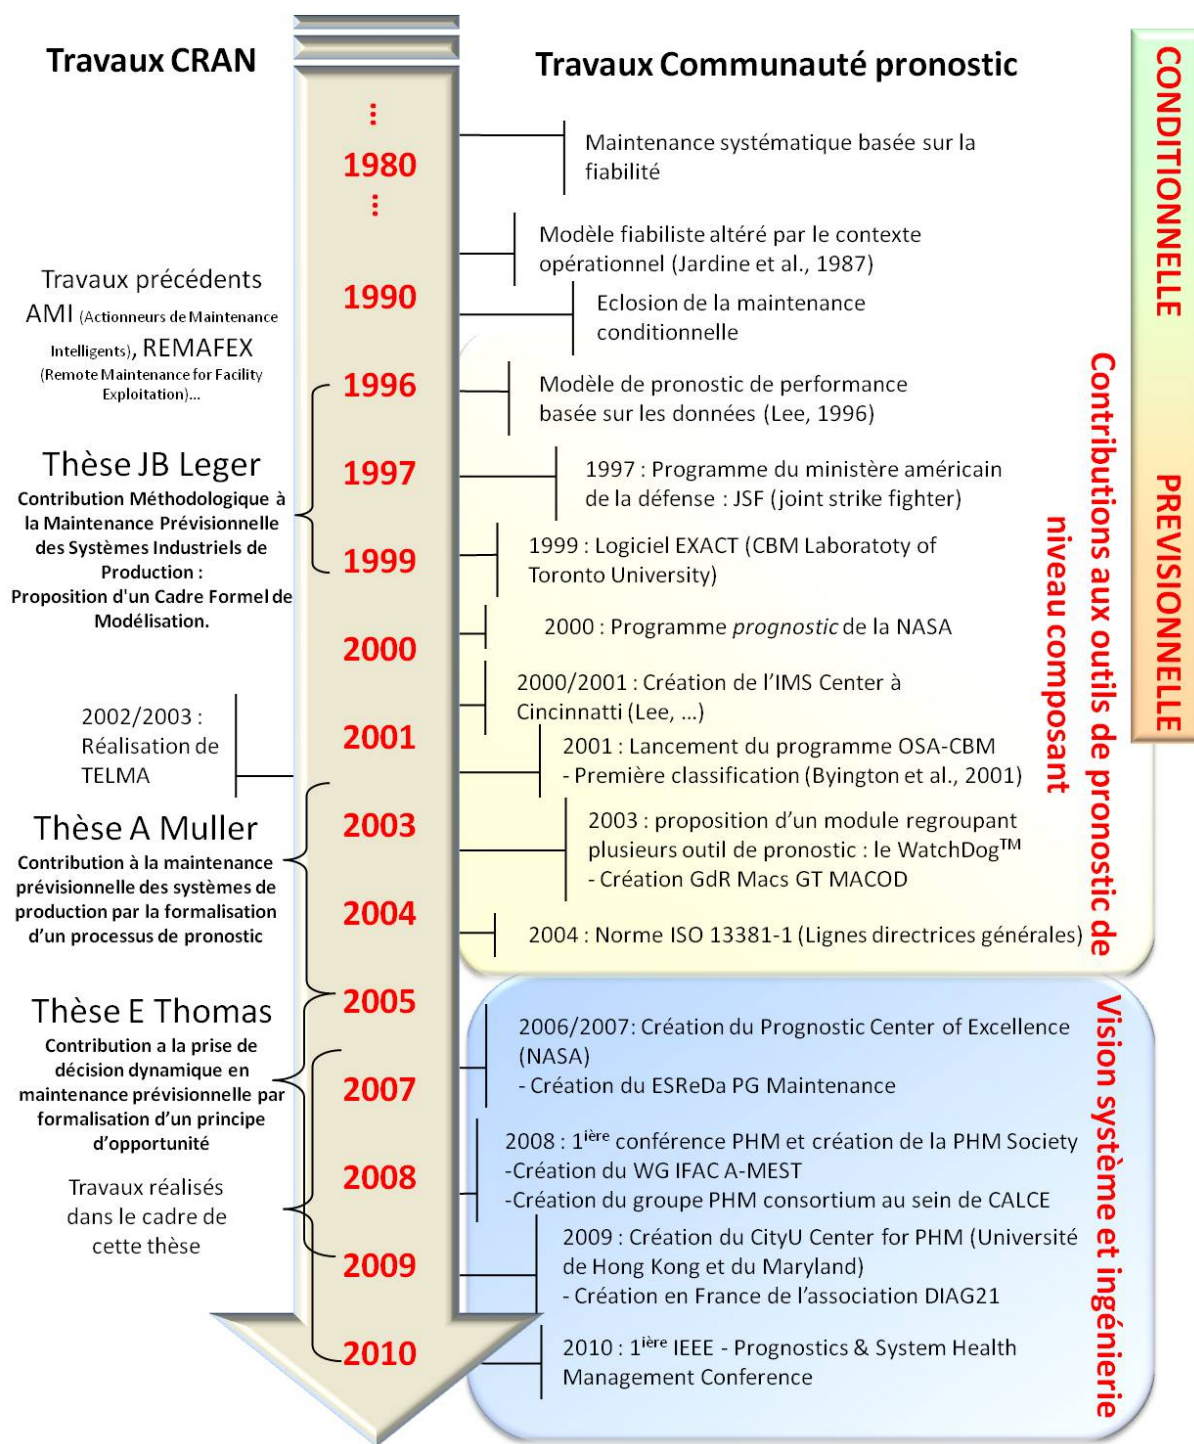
Travaux CRAN

Travaux Communauté pronostic

CONDITIONNELLE

PREVISIONNELLE

⋮
1980
⋮
1990
1996
1997
1999
2000
2001
2003
2004
2005
2007
2008
2009
2010

Maintenance systématique basée sur la fiabilité

Modèle fiabiliste altéré par le contexte opérationnel (Jardine et al., 1987)

Eclosion de la maintenance conditionnelle

Modèle de pronostic de performance basée sur les données (Lee, 1996)

1997 : Programme du ministère américain de la défense : JSF (joint strike fighter)

1999 : Logiciel EXACT (CBM Laboratoty of Toronto University)

2000 : Programme *prognostic* de la NASA

2000/2001 : Création de l'IMS Center à Cincinnatti (Lee, …)

2001 : Lancement du programme OSA-CBM
- Première classification (Byington et al., 2001)

2003 : proposition d'un module regroupant plusieurs outil de pronostic : le WatchDog$^{TM}$
- Création GdR Macs GT MACOD

2004 : Norme ISO 13381-1 (Lignes directrices générales)

Contributions aux outils de pronostic de niveau composant

2006/2007: Création du Prognostic Center of Excellence (NASA)
- Création du ESReDa PG Maintenance

2008 : 1$^{ière}$ conférence PHM et création de la PHM Society
-Création du WG IFAC A-MEST
-Création du groupe PHM consortium au sein de CALCE

2009 : Création du CityU Center for PHM (Université de Hong Kong et du Maryland)
- Création en France de l'association DIAG21

2010 : 1$^{ière}$ IEEE - Prognostics & System Health Management Conference

Vision système et ingénierie

Travaux précédents AMI (Actionneurs de Maintenance Intelligents), REMAFEX (Remote Maintenance for Facility Exploitation)…

Thèse JB Leger
Contribution Méthodologique à la Maintenance Prévisionnelle des Systèmes Industriels de Production : Proposition d'un Cadre Formel de Modélisation.

2002/2003 : Réalisation de TELMA

Thèse A Muller
Contribution à la maintenance prévisionnelle des systèmes de production par la formalisation d'un processus de pronostic

Thèse E Thomas
Contribution a la prise de décision dynamique en maintenance prévisionnelle par formalisation d'un principe d'opportunité

Travaux réalisés dans le cadre de cette thèse